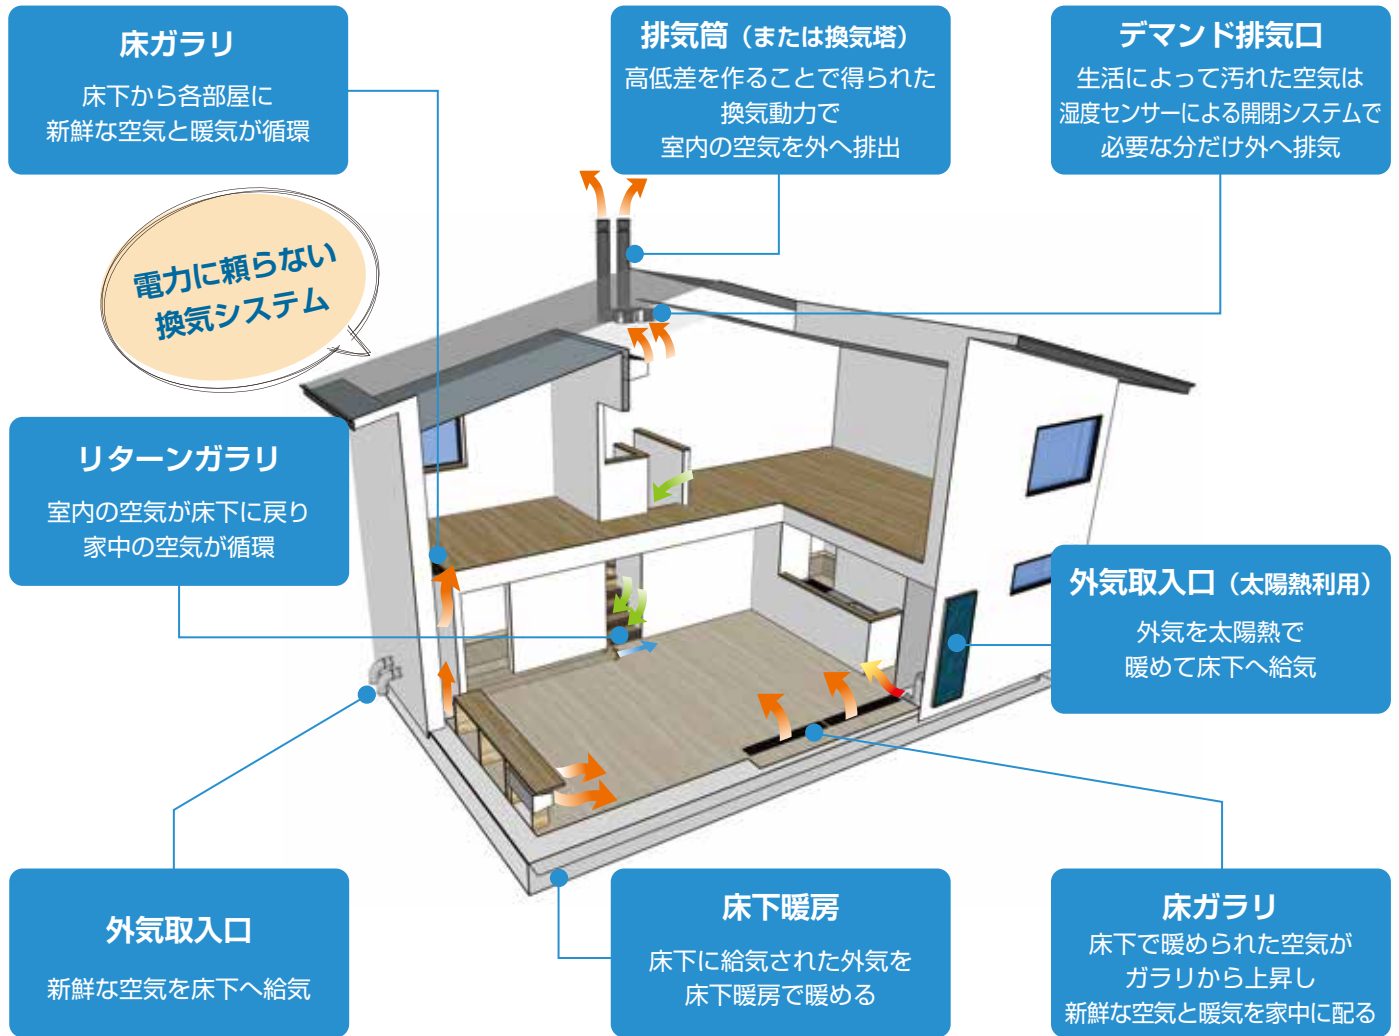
床ガラリ
床下から各部屋に
新鮮な空気と暖気が循環

排気筒（または換気塔）
高低差を作ることで得られた
換気動力で
室内の空気を外へ排出

デマンド排気口
生活によって汚れた空気は
湿度センサーによる開閉システムで
必要な分だけ外へ排気

電力に頼らない
換気システム

リターンガラリ
室内の空気が床下に戻り
家中の空気が循環

外気取入口（太陽熱利用）
外気を太陽熱で
暖めて床下へ給気

外気取入口
新鮮な空気を床下へ給気

床下暖房
床下に給気された外気を
床下暖房で暖める

床ガラリ
床下で暖められた空気が
ガラリから上昇し
新鮮な空気と暖気を家中に配る